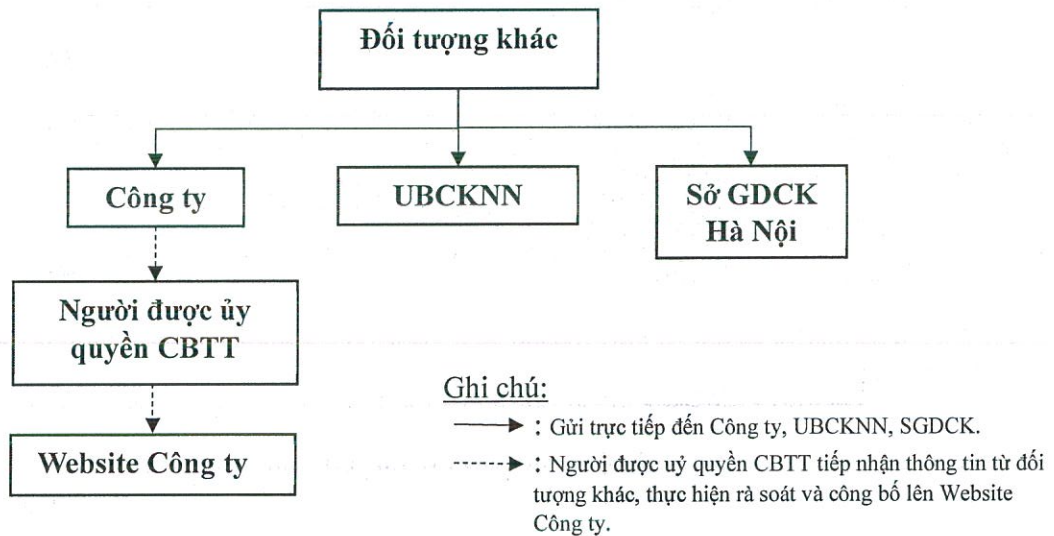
Đối tượng khác

Công ty

UBCKNN

Sở GDCK Hà Nội

Người được ủy quyền CBTT

Website Công ty

Ghi chú:

: Gửi trực tiếp đến Công ty, UBCKNN, SGDCK.

: Người được uỷ quyền CBTT tiếp nhận thông tin từ đối tượng khác, thực hiện rà soát và công bố lên Website Công ty.